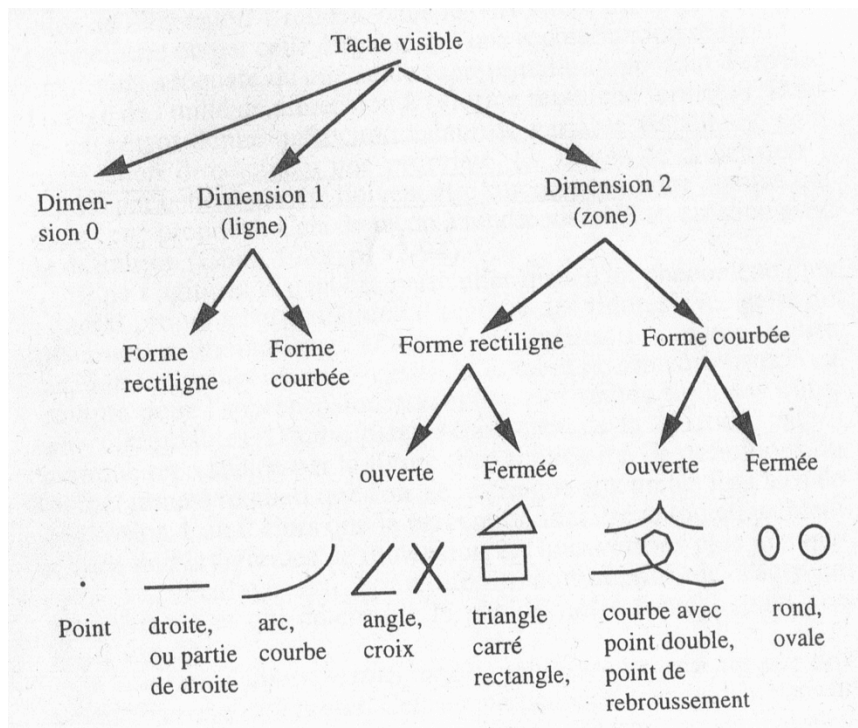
Tache visible

Dimension 0

Dimension 1 (ligne)

Dimension 2 (zone)

Forme rectiligne

Forme courbée

Forme rectiligne

Forme courbée

ouverte

Fermée

ouverte

Fermée

Point

droite, ou partie de droite

arc, courbe

angle, croix

triangle carré rectangle,

courbe avec point double, point de rebroussement

rond, ovale